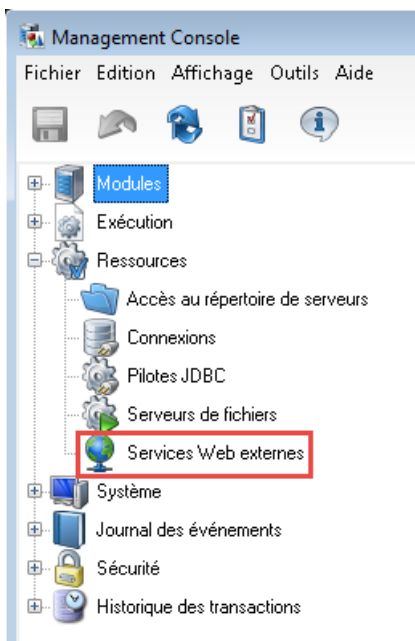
Management Console

Fichier Edition Affichage Outils Aide

Modules
Exécution
Ressources
Accès au répertoire de serveurs
Connexions
Pilotes JDBC
Serveurs de fichiers
Services Web externes
Système
Journal des événements
Sécurité
Historique des transactions